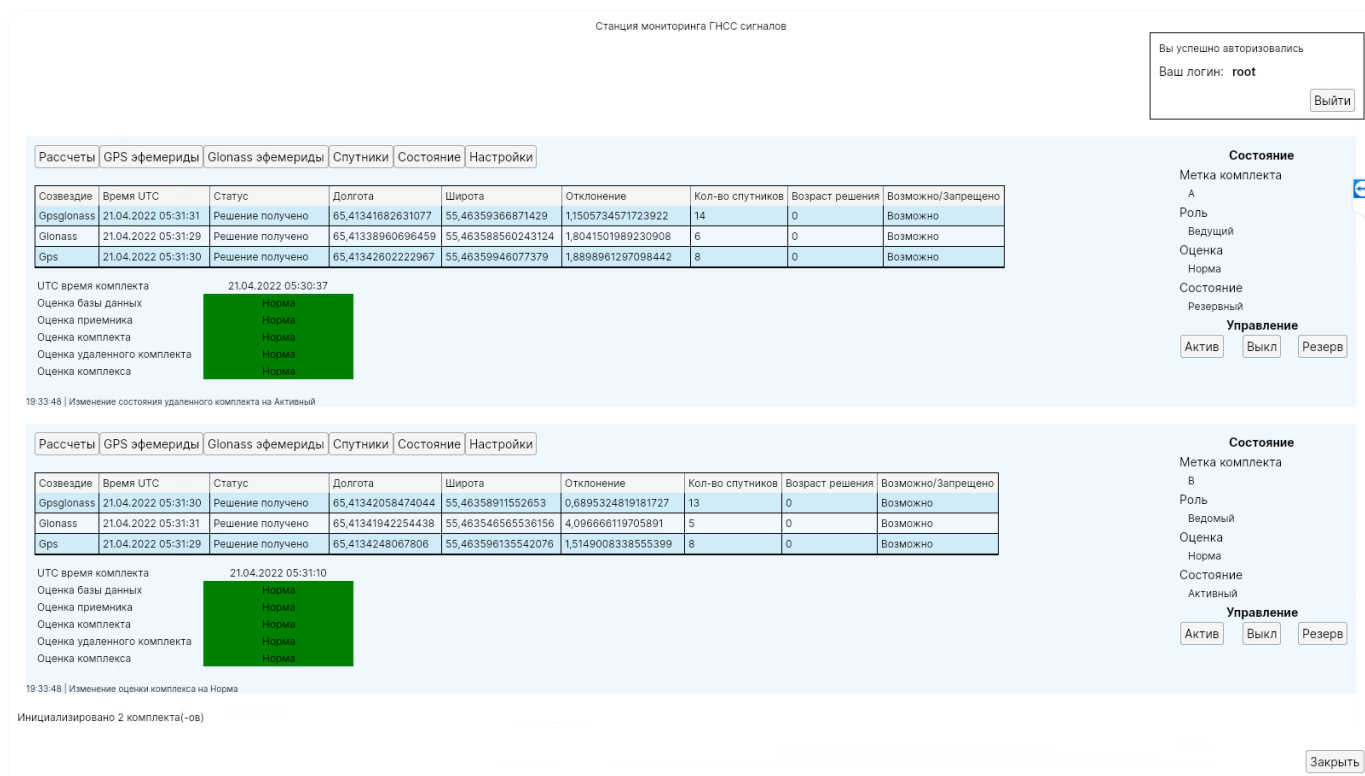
Станция мониторинга ГНСС сигналов

Вы успешно авторизовались
Ваш логин: **root**
Выйти

Рассчеты | GPS эфемериды | Glonass эфемериды | Спутники | Состояние | Настройки

| Созвездие | Время UTC | Статус | Долгота | Широта | Отклонение | Кол-во спутников | Возраст решения | Возможно/Запрещено |
|---|---|---|---|---|---|---|---|---|
| Gpsglonass | 21.04.2022 05:31:31 | Решение получено | 65,41341682631077 | 55,46359366871429 | 1,1505734571723922 | 14 | 0 | Возможно |
| Glonass | 21.04.2022 05:31:29 | Решение получено | 65,41338960696459 | 55,463588560243124 | 1,8041501989230908 | 6 | 0 | Возможно |
| Gps | 21.04.2022 05:31:30 | Решение получено | 65,41342602222967 | 55,46359946077379 | 1,8898961297098442 | 8 | 0 | Возможно |

UTC время комплекта 21.04.2022 05:30:37
Оценка базы данных Норма
Оценка приемника Норма
Оценка комплекта Норма
Оценка удаленного комплекта Норма
Оценка комплекса Норма

19:33:48 | Изменение состояния удаленного комплекта на Активный

Состояние
Метка комплекта
A
Роль
Ведущий
Оценка
Норма
Состояние
Резервный
Управление
Актив Выкл Резерв

Рассчеты | GPS эфемериды | Glonass эфемериды | Спутники | Состояние | Настройки

| Созвездие | Время UTC | Статус | Долгота | Широта | Отклонение | Кол-во спутников | Возраст решения | Возможно/Запрещено |
|---|---|---|---|---|---|---|---|---|
| Gpsglonass | 21.04.2022 05:31:30 | Решение получено | 65,41342058474044 | 55,46358911552653 | 0,6895324819181727 | 13 | 0 | Возможно |
| Glonass | 21.04.2022 05:31:31 | Решение получено | 65,41341942254438 | 55,463546565536156 | 4,096666119705891 | 5 | 0 | Возможно |
| Gps | 21.04.2022 05:31:29 | Решение получено | 65,4134248067806 | 55,463596135542076 | 1,5149008338555399 | 8 | 0 | Возможно |

UTC время комплекта 21.04.2022 05:31:10
Оценка базы данных Норма
Оценка приемника Норма
Оценка комплекта Норма
Оценка удаленного комплекта Норма
Оценка комплекса Норма

19:33:48 | Изменение оценки комплекса на Норма

Состояние
Метка комплекта
B
Роль
Ведомый
Оценка
Норма
Состояние
Активный
Управление
Актив Выкл Резерв

Инициализировано 2 комплекта(-ов)

Закрыть